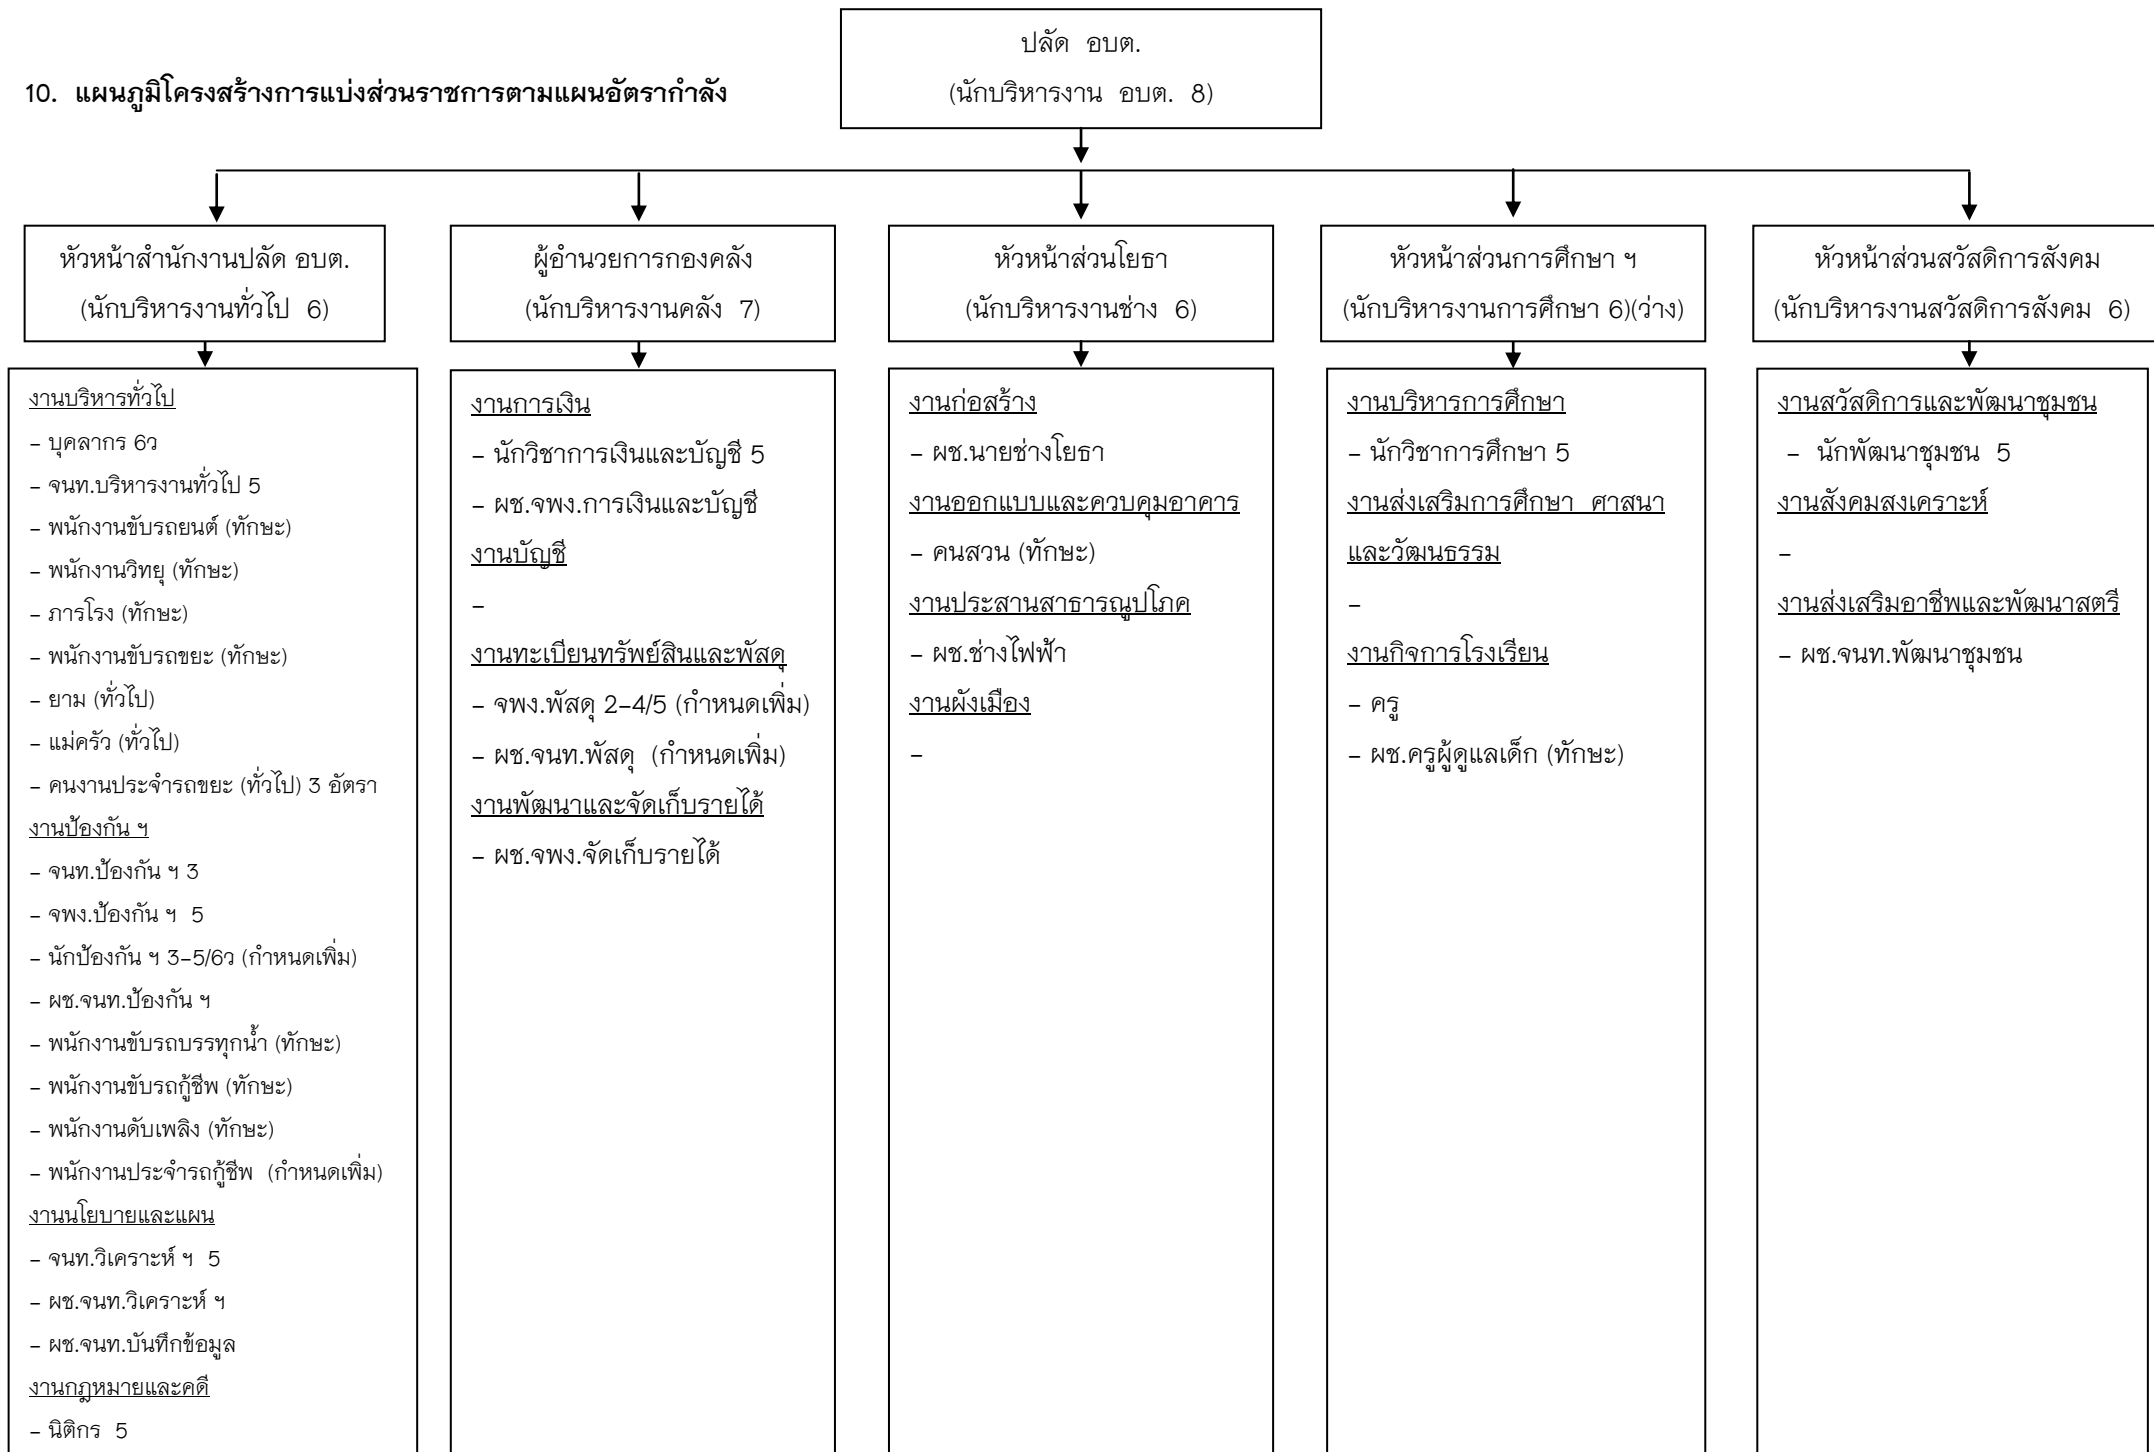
10. แผนภูมิโครงสร้างการแบ่งส่วนราชการตามแผนอัตรากำลัง

ปลัด อบต.
(นักบริหารงาน อบต. 8)

หัวหน้าสำนักงานปลัด อบต.
(นักบริหารงานทั่วไป 6)

งานบริหารทั่วไป
- บุคลากร 6ว
- จนท.บริหารงานทั่วไป 5
- พนักงานขับรถยนต์ (ทักษะ)
- พนักงานวิทยุ (ทักษะ)
- ภารโรง (ทักษะ)
- พนักงานขับรถขยะ (ทักษะ)
- ยาม (ทั่วไป)
- แม่ครัว (ทั่วไป)
- คนงานประจำรถขยะ (ทั่วไป) 3 อัตรา
งานป้องกัน ฯ
- จนท.ป้องกัน ฯ 3
- จพง.ป้องกัน ฯ 5
- นักป้องกัน ฯ 3-5/6ว (กำหนดเพิ่ม)
- ผช.จนท.ป้องกัน ฯ
- พนักงานขับรถบรรทุกน้ำ (ทักษะ)
- พนักงานขับรถกู้ชีพ (ทักษะ)
- พนักงานดับเพลิง (ทักษะ)
- พนักงานประจำรถกู้ชีพ (กำหนดเพิ่ม)
งานนโยบายและแผน
- จนท.วิเคราะห์ ฯ 5
- ผช.จนท.วิเคราะห์ ฯ
- ผช.จนท.บันทึกข้อมูล
งานกฎหมายและคดี
- นิติกร 5

ผู้อำนวยการกองคลัง
(นักบริหารงานคลัง 7)

งานการเงิน
- นักวิชาการเงินและบัญชี 5
- ผช.จพง.การเงินและบัญชี
งานบัญชี
-
งานทะเบียนทรัพย์สินและพัสดุ
- จพง.พัสดุ 2-4/5 (กำหนดเพิ่ม)
- ผช.จนท.พัสดุ (กำหนดเพิ่ม)
งานพัฒนาและจัดเก็บรายได้
- ผช.จพง.จัดเก็บรายได้

หัวหน้าส่วนโยธา
(นักบริหารงานช่าง 6)

งานก่อสร้าง
- ผช.นายช่างโยธา
งานออกแบบและควบคุมอาคาร
- คนสวน (ทักษะ)
งานประสานสาธารณูปโภค
- ผช.ช่างไฟฟ้า
งานผังเมือง
-

หัวหน้าส่วนการศึกษา ฯ
(นักบริหารงานการศึกษา 6)(ว่าง)

งานบริหารการศึกษา
- นักวิชาการศึกษา 5
งานส่งเสริมการศึกษา ศาสนา และวัฒนธรรม
-
งานกิจการโรงเรียน
- ครู
- ผช.ครูผู้ดูแลเด็ก (ทักษะ)

หัวหน้าส่วนสวัสดิการสังคม
(นักบริหารงานสวัสดิการสังคม 6)

งานสวัสดิการและพัฒนาชุมชน
- นักพัฒนาชุมชน 5
งานสังคมสงเคราะห์
-
งานส่งเสริมอาชีพและพัฒนาสตรี
- ผช.จนท.พัฒนาชุมชน